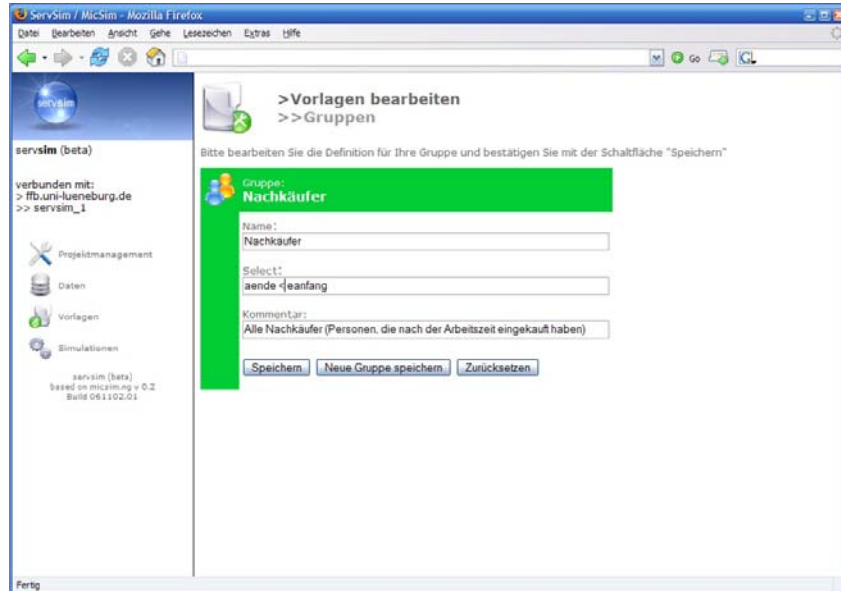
ServSim / MicSim - Mozilla Firefox
Datei Bearbeiten Ansicht Gehe Lesezeichen Extras Hilfe
Go
servsim
servsim (beta)
verbunden mit:
> ffb.uni-lueneburg.de
>> servsim_1
Projektmanagement
Daten
Vorlagen
Simulationen
servsim (beta)
based on micsim.ng v 0.2
Build 061102.01
>Vorlagen bearbeiten
>>Gruppen
Bitte bearbeiten Sie die Definition für Ihre Gruppe und bestätigen Sie mit der Schaltfläche "Speichern"
Gruppe:
Nachkäufer
Name:
Nachkäufer
Select:
aende < eanfang
Kommentar:
Alle Nachkäufer (Personen, die nach der Arbeitszeit eingekauft haben)
Speichern
Neue Gruppe speichern
Zurücksetzen
Fertig